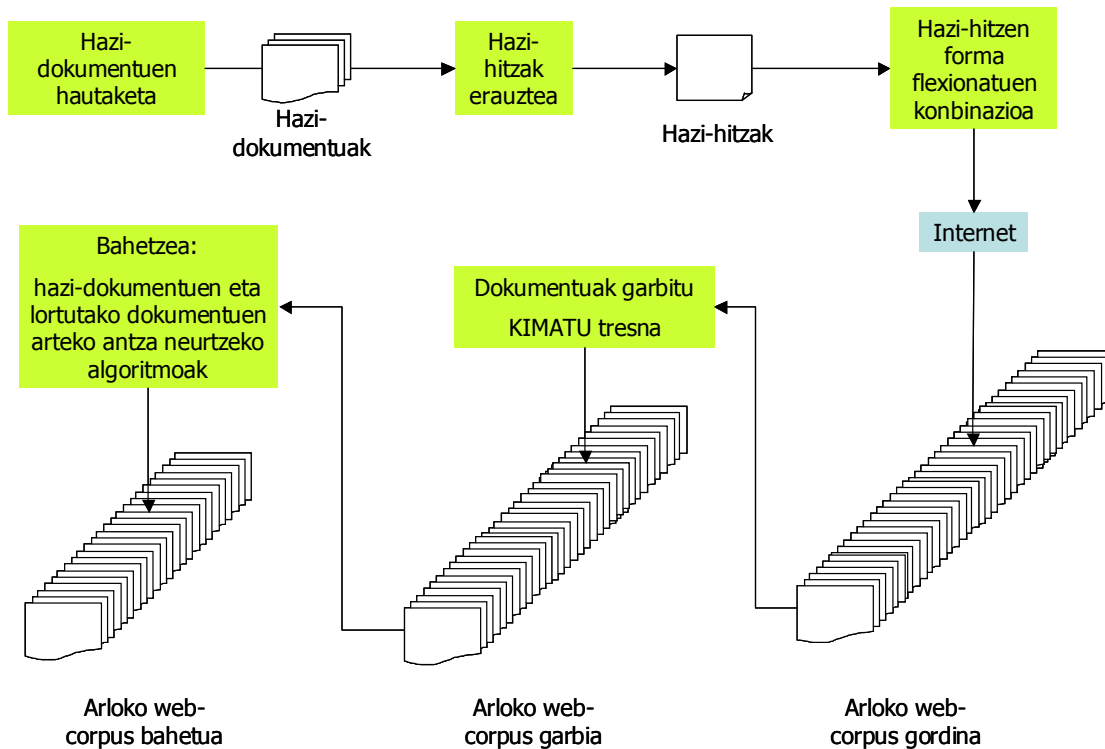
Hazi-dokumentuen hautaketa

Hazi-dokumentuak

Hazi-hitzak erauztea

Hazi-hitzak

Hazi-hitzen forma flexionatuen konbinazioa

Internet

Bahetzea:

hazi-dokumentuen eta lortutako dokumentuen arteko antza neurtzeko algoritmoak

Dokumentuak garbitu

KIMATU tresna

Arloko web-corpus bahetua

Arloko web-corpus garbia

Arloko web-corpus gordina